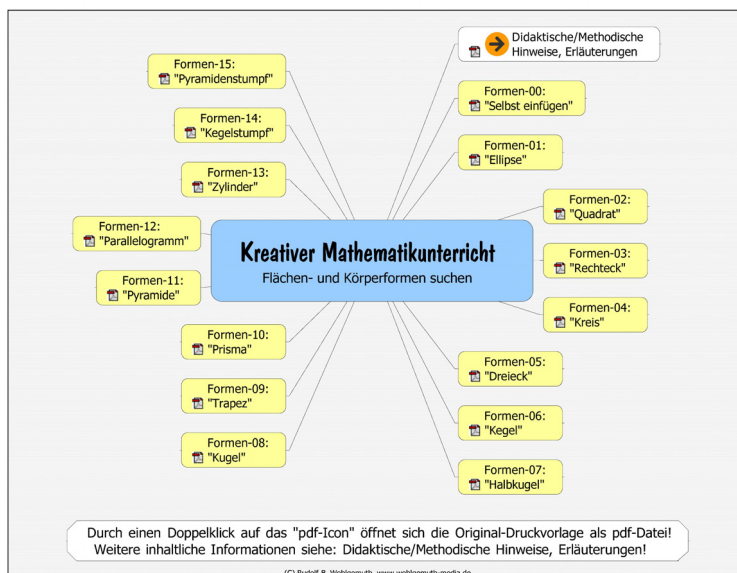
Kreativer Mathematikunterricht
Flächen- und Körperformen suchen

Didaktische/Methodische Hinweise, Erläuterungen

Formen-00: "Selbst einfügen"

Formen-01: "Ellipse"

Formen-02: "Quadrat"

Formen-03: "Rechteck"

Formen-04: "Kreis"

Formen-05: "Dreieck"

Formen-06: "Kegel"

Formen-07: "Halbkugel"

Formen-08: "Kugel"

Formen-09: "Trapez"

Formen-10: "Prisma"

Formen-11: "Pyramide"

Formen-12: "Parallelogramm"

Formen-13: "Zylinder"

Formen-14: "Kegelstumpf"

Formen-15: "Pyramidenstumpf"

Durch einen Doppelklick auf das "pdf-Icon" öffnet sich die Original-Druckvorlage als pdf-Datei!
Weitere inhaltliche Informationen siehe: Didaktische/Methodische Hinweise, Erläuterungen!

(C) Rudolf R. Wohlgemuth, www.wohlgemuth-media.de